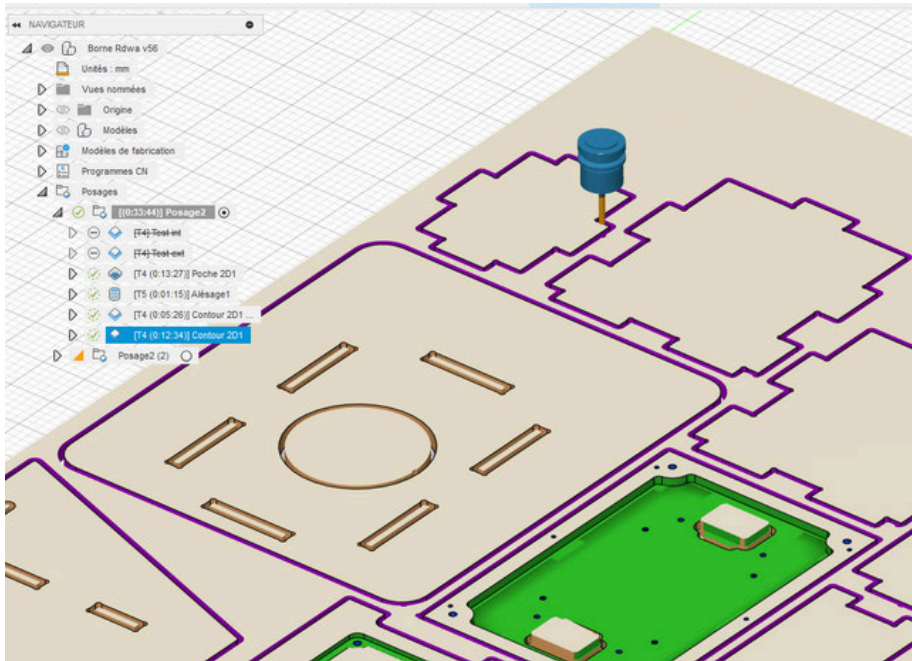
NAVIGATEUR

Borne Rdwa v56

Unités : mm

Vues nommées

Origine

Modèles

Modèles de fabrication

Programmes CN

Posages

[(0:33:44)] Posage2

[T4] Test int

[T4] Test ext

[T4 (0:13:27)] Poche 2D1

[T5 (0:01:15)] Alésage1

[T4 (0:05:26)] Contour 2D1 ...

[T4 (0:12:34)] Contour 2D1

Posage2 (2)